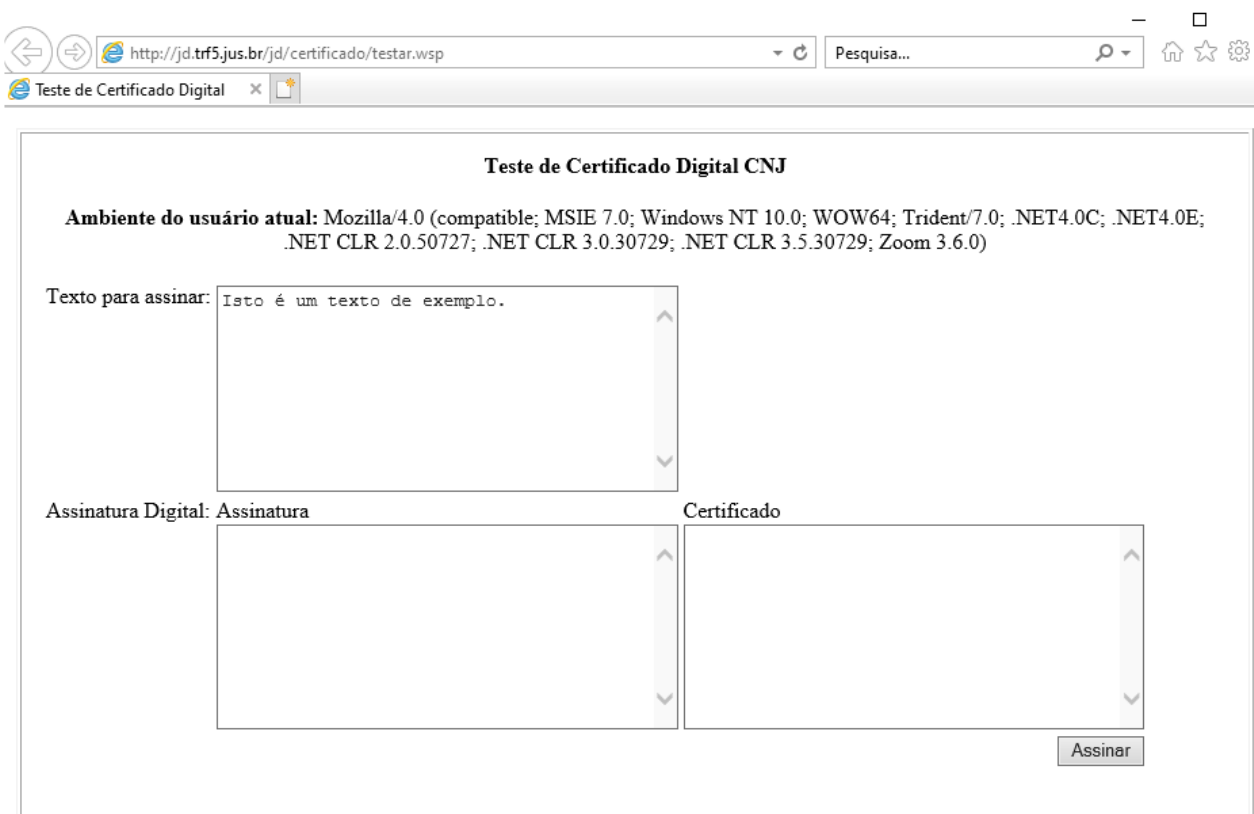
http://jd.trf5.jus.br/jd/certificado/testar.wsp

Pesquisa...

Teste de Certificado Digital ×

Teste de Certificado Digital CNJ

**Ambiente do usuário atual:** Mozilla/4.0 (compatible; MSIE 7.0; Windows NT 10.0; WOW64; Trident/7.0; .NET4.0C; .NET4.0E; .NET CLR 2.0.50727; .NET CLR 3.0.30729; .NET CLR 3.5.30729; Zoom 3.6.0)

Texto para assinar: Isto é um texto de exemplo.

Assinatura Digital: Assinatura

Certificado

Assinar